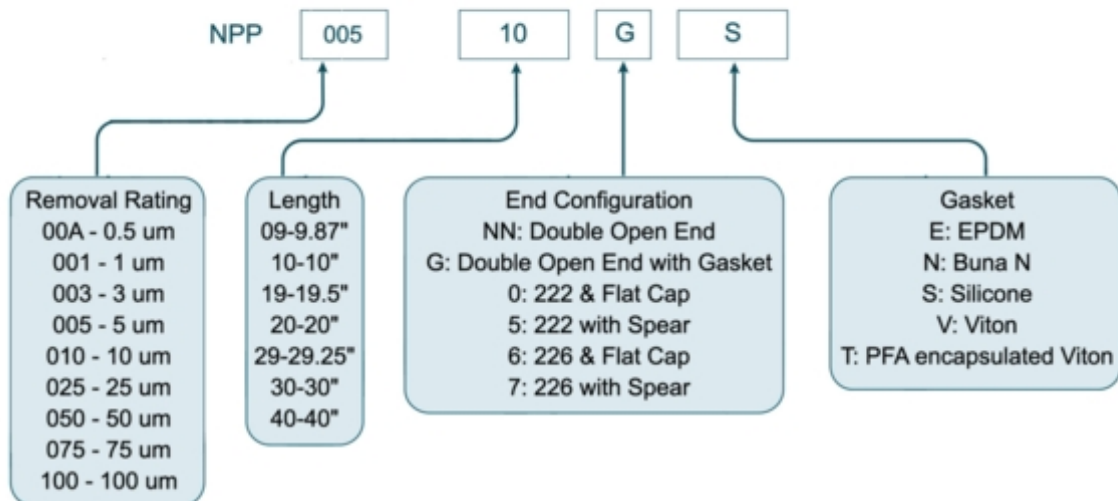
NPP 005 10 G S

Removal Rating
00A - 0.5 um
001 - 1 um
003 - 3 um
005 - 5 um
010 - 10 um
025 - 25 um
050 - 50 um
075 - 75 um
100 - 100 um

Length
09-9.87"
10-10"
19-19.5"
20-20"
29-29.25"
30-30"
40-40"

End Configuration
NN: Double Open End
G: Double Open End with Gasket
0: 222 & Flat Cap
5: 222 with Spear
6: 226 & Flat Cap
7: 226 with Spear

Gasket
E: EPDM
N: Buna N
S: Silicone
V: Viton
T: PFA encapsulated Viton